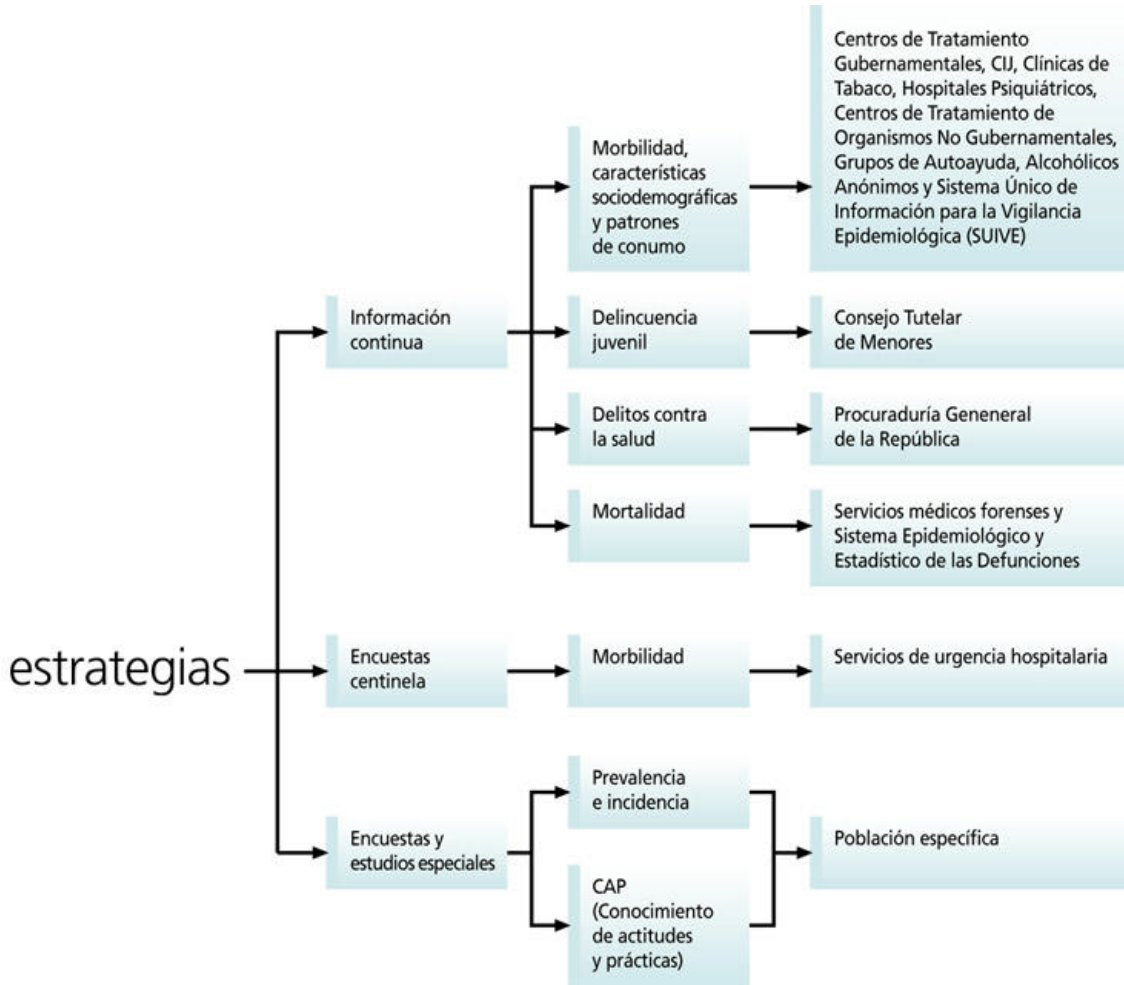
estrategias

Información continua

Morbilidad, características sociodemográficas y patrones de conumo

Centros de Tratamiento Gubernamentales, CIJ, Clínicas de Tabaco, Hospitales Psiquiátricos, Centros de Tratamiento de Organismos No Gubernamentales, Grupos de Autoayuda, Alcohólicos Anónimos y Sistema Único de Información para la Vigilancia Epidemiológica (SUIVE)

Delincuencia juvenil

Consejo Tutelar de Menores

Delitos contra la salud

Procuraduría Geneneral de la República

Mortalidad

Servicios médicos forenses y Sistema Epidemiológico y Estadístico de las Defunciones

Encuestas centinela

Morbilidad

Servicios de urgencia hospitalaria

Encuestas y estudios especiales

Prevalencia e incidencia

CAP (Conocimiento de actitudes y prácticas)

Población específica